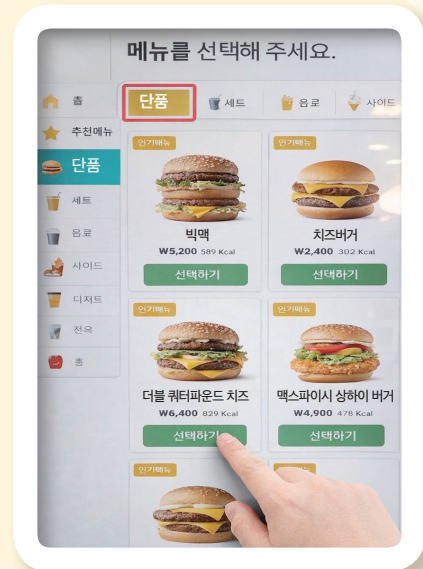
메뉴를 선택해 주세요.

홈
추천메뉴
단품
세트
음료
사이드
디저트
전욕
총

단품
세트
음료
사이드

인기메뉴
빅맥
₩5,200 589 Kcal
선택하기

인기메뉴
치즈버거
₩2,400 302 Kcal
선택하기

인기메뉴
더블 쿼터파운드 치즈
₩6,400 829 Kcal
선택하기

인기메뉴
맥스파이시 상하이 버거
₩4,900 478 Kcal
선택하기

인기메뉴

인기메뉴